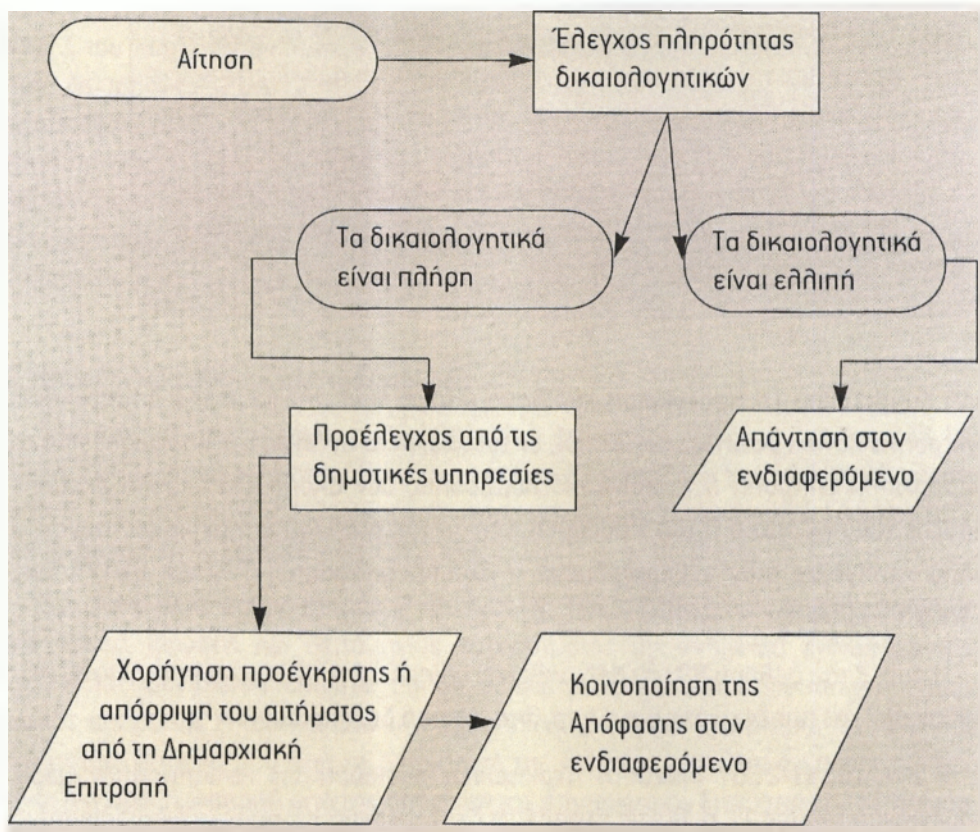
Αίτηση

Έλεγχος πληρότητας δικαιολογητικών

Τα δικαιολογητικά είναι πλήρη

Τα δικαιολογητικά είναι ελλιπή

Προέλεγχος από τις δημοτικές υπηρεσίες

Απάντηση στον ενδιαφερόμενο

Χορήγηση προέγκρισης ή απόρριψη του αιτήματος από τη Δημαρχιακή Επιτροπή

Κοινοποίηση της Απόφασης στον ενδιαφερόμενο